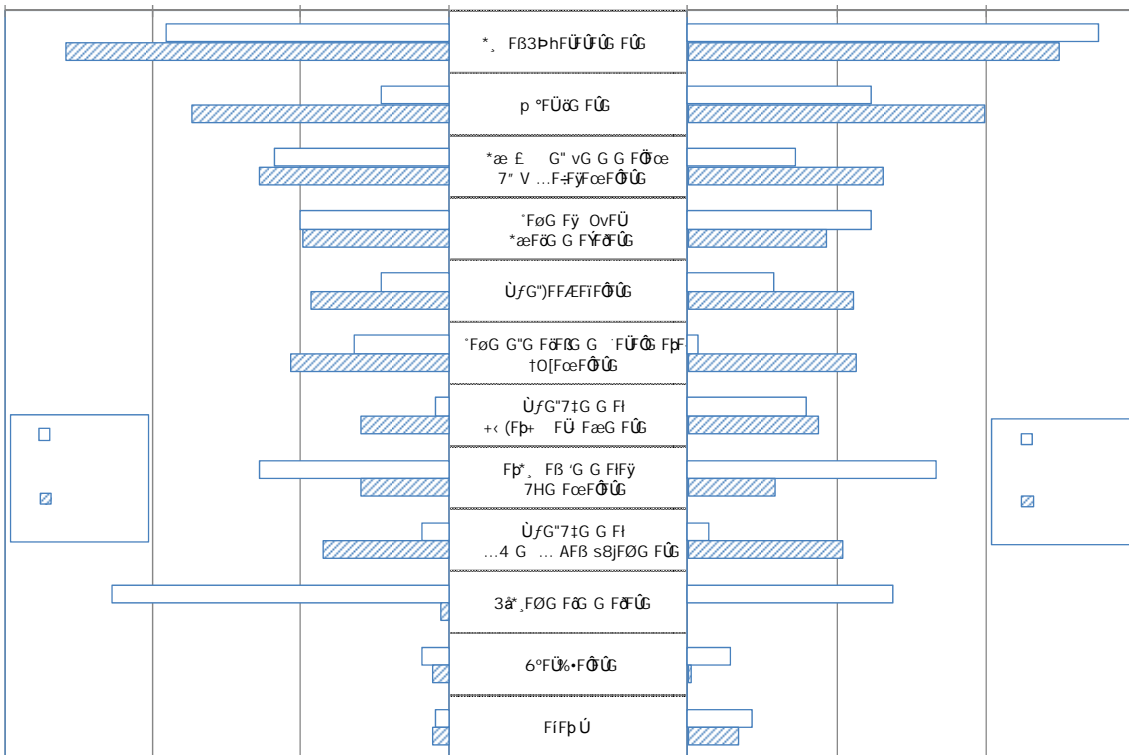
*¸ Fß3ÞhFÜFÜFÛG FÛG

p °FÜöG FÛG

*æ £ G" vG G G FÖFœ 7" V …F÷FÿFœFÔFÛG

˚FøG Fÿ OvFÜ *æFöG G FÝFðFÛG

Ù ƒG")FFÆFïFÔFÛG

˚FøG G"G FöFßG G ˙FÜFÔG FþF †O[FœFÔFÛG

Ù ƒG"7‡G G Fł +‹ (Fþ+ FÜ FæG FÛG

Fþ*¸ Fß ′G G FłFÿ 7HG FœFÔFÛG

Ù ƒG"7‡G G Fł …4 G … AFß s8jFØG FÛG

3å*¸FØG FõG G FðFÛG

6°FÜ‰•FÔFÛG

FíFþ Ú